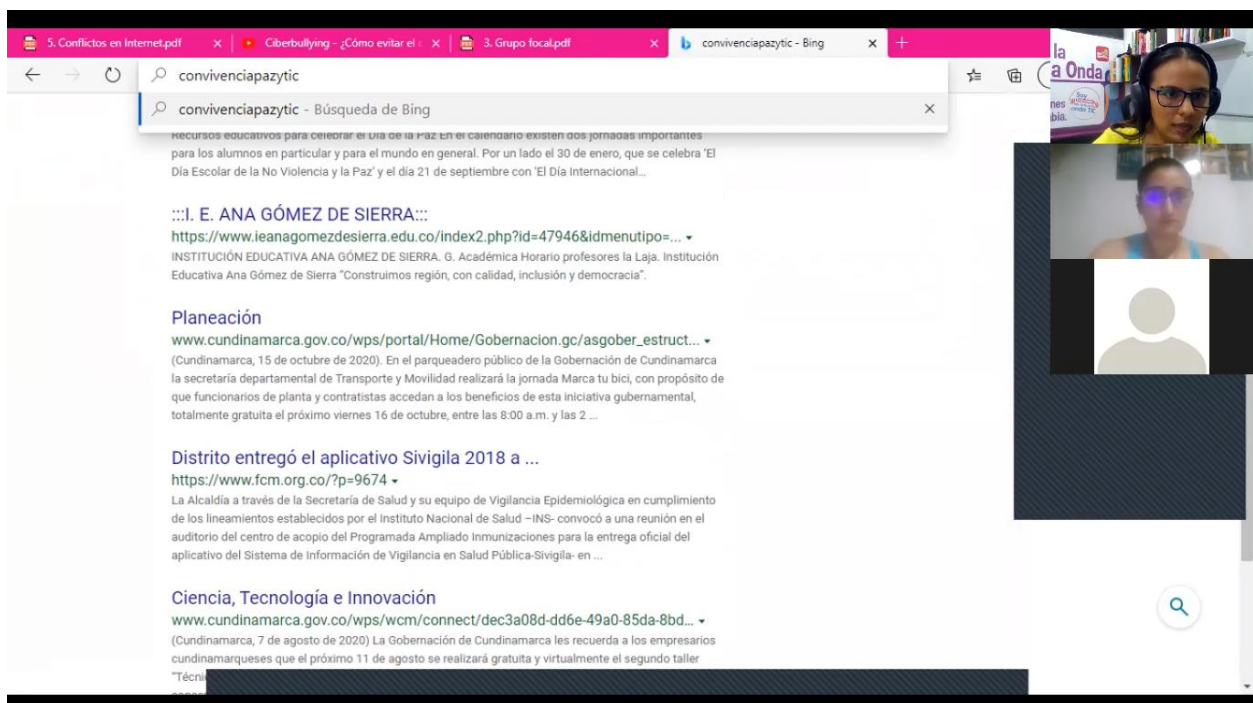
5. Conflictos en Internet.pdf × Ciberbullying - ¿Cómo evitar el × 3. Grupo focal.pdf × convivenciapazytic - Bing × +

convivenciapazytic

convivenciapazytic - Búsqueda de Bing ×

Recursos educativos para celebrar el Día de la Paz En el calendario existen dos jornadas importantes para los alumnos en particular y para el mundo en general. Por un lado el 30 de enero, que se celebra 'El Día Escolar de la No Violencia y la Paz' y el día 21 de septiembre con 'El Día Internacional...

:::I. E. ANA GÓMEZ DE SIERRA:::
https://www.ieanagomezdesierra.edu.co/index2.php?id=47946&idmenutipo=... ▾
INSTITUCIÓN EDUCATIVA ANA GÓMEZ DE SIERRA. G. Académica Horario profesores la Laja. Institución Educativa Ana Gómez de Sierra "Construimos región, con calidad, inclusión y democracia".

Planeación
www.cundinamarca.gov.co/wps/portal/Home/Gobernacion.gc/asgober_estruct... ▾
(Cundinamarca, 15 de octubre de 2020). En el parqueadero público de la Gobernación de Cundinamarca la secretaría departamental de Transporte y Movilidad realizará la jornada Marca tu bici, con propósito de que funcionarios de planta y contratistas accedan a los beneficios de esta iniciativa gubernamental, totalmente gratuita el próximo viernes 16 de octubre, entre las 8:00 a.m. y las 2 ...

Distrito entregó el aplicativo Sivigila 2018 a ...
https://www.fcm.org.co/?p=9674 ▾
La Alcaldía a través de la Secretaría de Salud y su equipo de Vigilancia Epidemiológica en cumplimiento de los lineamientos establecidos por el Instituto Nacional de Salud –INS- convocó a una reunión en el auditorio del centro de acopio del Programada Ampliado Inmunizaciones para la entrega oficial del aplicativo del Sistema de Información de Vigilancia en Salud Pública-Sivigila- en ...

Ciencia, Tecnología e Innovación
www.cundinamarca.gov.co/wps/wcm/connect/dec3a08d-dd6e-49a0-85da-8bd... ▾
(Cundinamarca, 7 de agosto de 2020) La Gobernación de Cundinamarca les recuerda a los empresarios cundinamarqueses que el próximo 11 de agosto se realizará gratuita y virtualmente el segundo taller "Técni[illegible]

la
a Onda